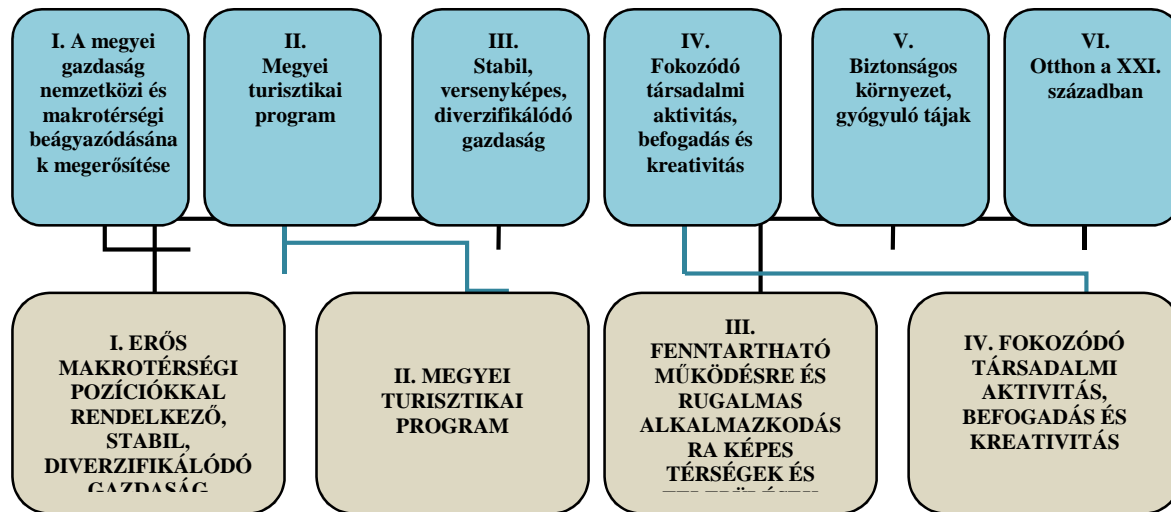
I. A megyei gazdaság nemzetközi és makrotérségi beágyazódásának megerősítése

II. Megyei turisztikai program

III. Stabil, versenyképes, diverzifikálódó gazdaság

IV. Fokozódó társadalmi aktivitás, befogadás és kreativitás

V. Biztonságos környezet, gyógyuló tájak

VI. Otthon a XXI. században

I. ERŐS MAKROTÉRSÉGI POZÍCIÓKKAL RENDELKEZŐ, STABIL, DIVERZIFIKÁLÓDÓ GAZDASÁG

II. MEGYEI TURISZTIKAI PROGRAM

III. FENNTARTHATÓ MŰKÖDÉSRE ÉS RUGALMAS ALKALMAZKODÁSRA KÉPES TÉRSÉGEK ÉS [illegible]

IV. FOKOZÓDÓ TÁRSADALMI AKTIVITÁS, BEFOGADÁS ÉS KREATIVITÁS